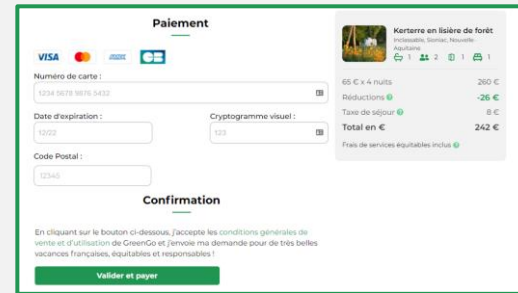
Paiement

VISA

Numéro de carte :

1234 5678 9876 5432

Date d'expiration :

12/22

Cryptogramme visuel :

123

Code Postal :

12345

Confirmation

En cliquant sur le bouton ci-dessous, j'accepte les conditions générales de vente et d'utilisation de GreenGo et j'envoie ma demande pour de très belles vacances françaises, équitables et responsables !

Valider et payer

Kerterre en lisière de forêt

Inclassable, Siorac, Nouvelle-Aquitaine

1 2 1 1

| | |
|---|---|
| 65 € x 4 nuits | 260 € |
| Réductions | -26 € |
| Taxe de séjour | 8 € |
| Total en € | 242 € |

Frais de services équitables inclus